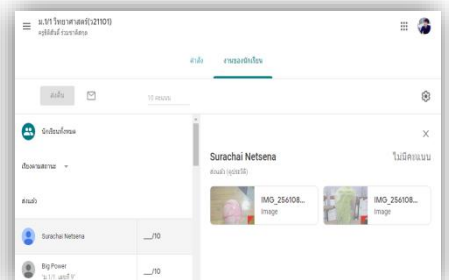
ม.1/1 วิทยาศาสตร์(ว21101)
ครูสิริพันธ์ รวมชาติสกุล

คำสั่ง งานของนักเรียน

ส่งคืน

10 คะแนน

นักเรียนทั้งหมด

เรียงตามสถานะ

ส่งแล้ว

Surachai Netsena __/10

Big Power __/10

Surachai Netsena
ส่งแล้ว (ดูประวัติ)

ไม่มีคะแนน

IMG_256108...
Image

IMG_256108...
Image